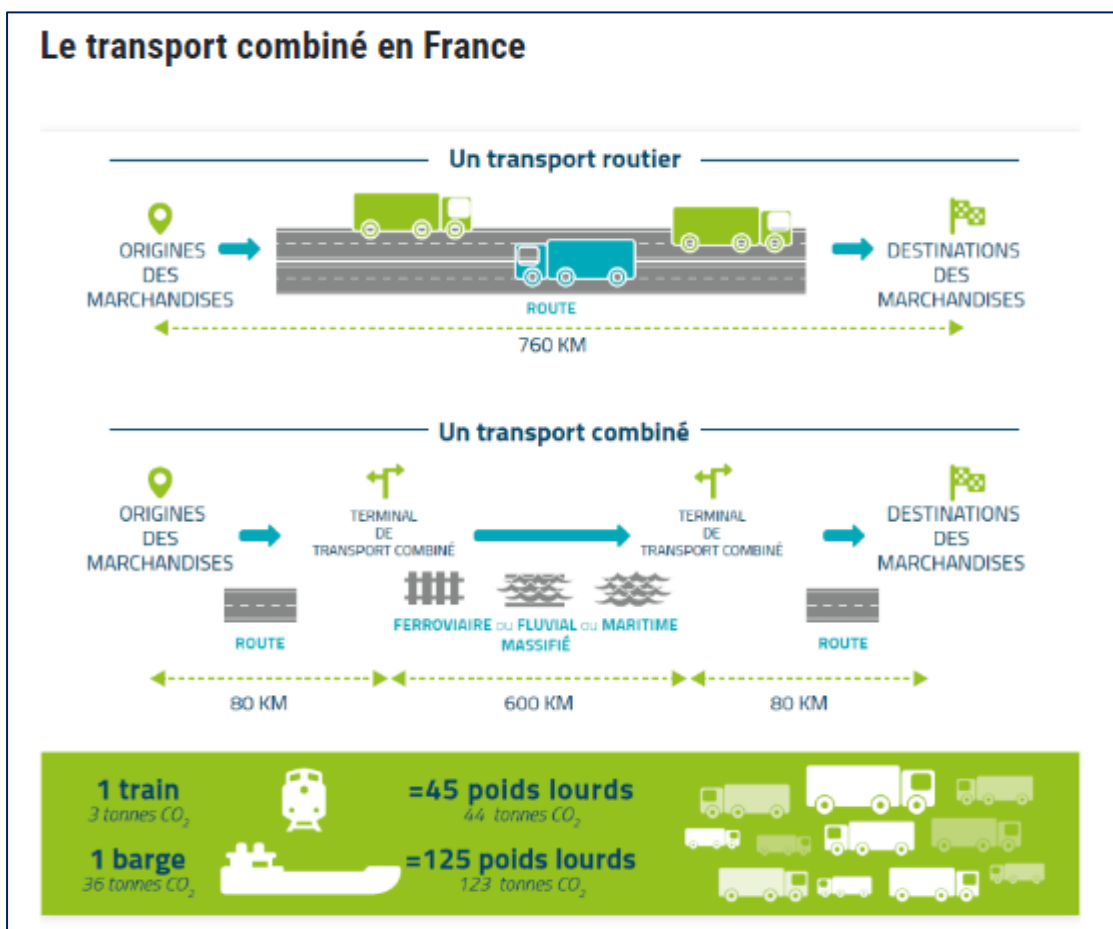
Le transport combiné en France

Un transport routier

ORIGINES DES MARCHANDISES

ROUTE

DESTINATIONS DES MARCHANDISES

760 KM

Un transport combiné

ORIGINES DES MARCHANDISES

TERMINAL DE TRANSPORT COMBINÉ

TERMINAL DE TRANSPORT COMBINÉ

DESTINATIONS DES MARCHANDISES

ROUTE

FERROVIAIRE OU FLUVIAL OU MARITIME MASSIFIÉ

ROUTE

80 KM

600 KM

80 KM

1 train
3 tonnes $CO_2$

=45 poids lourds
44 tonnes $CO_2$

1 barge
36 tonnes $CO_2$

=125 poids lourds
123 tonnes $CO_2$